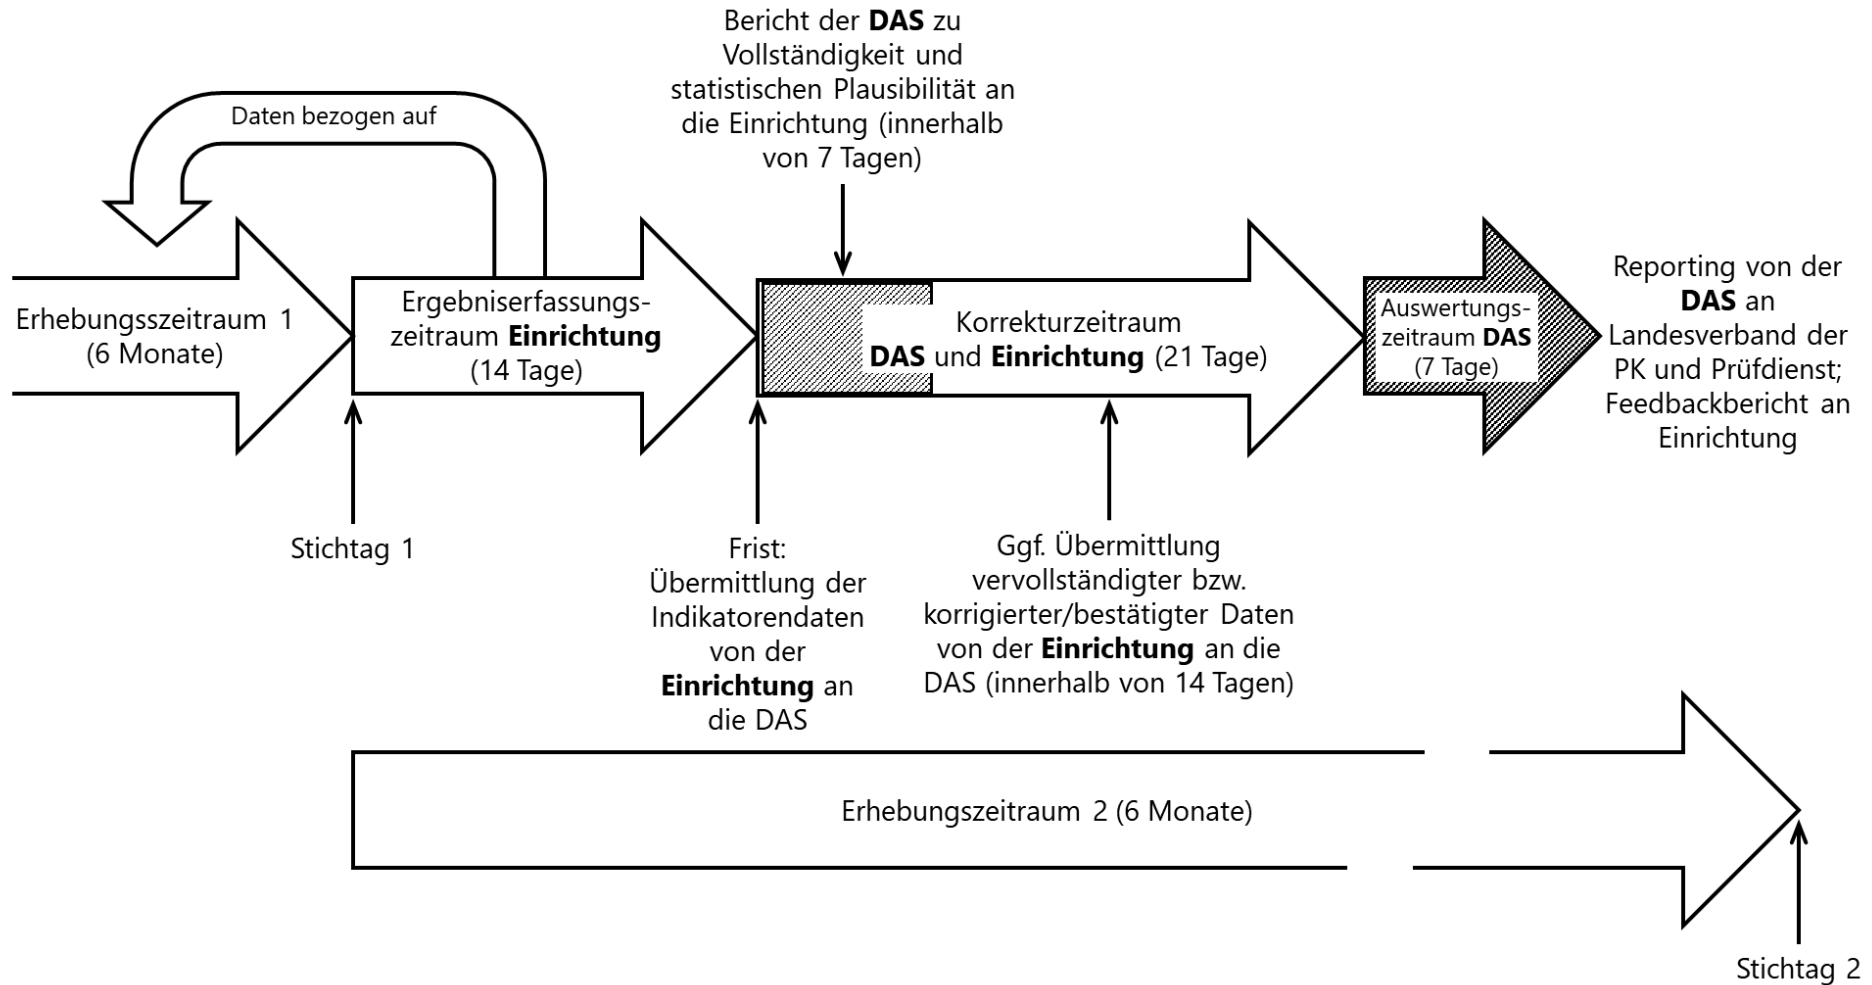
Bericht der **DAS** zu Vollständigkeit und statistischen Plausibilität an die Einrichtung (innerhalb von 7 Tagen)

Daten bezogen auf

Erhebungsszeitraum 1 (6 Monate)

Ergebniserfassungszeitraum **Einrichtung** (14 Tage)

Korrekturzeitraum **DAS** und **Einrichtung** (21 Tage)

Auswertungszeitraum **DAS** (7 Tage)

Reporting von der **DAS** an Landesverband der PK und Prüfdienst; Feedbackbericht an Einrichtung

Stichtag 1

Frist: Übermittlung der Indikatorendaten von der **Einrichtung** an die DAS

Ggf. Übermittlung vervollständigter bzw. korrigierter/bestätigter Daten von der **Einrichtung** an die DAS (innerhalb von 14 Tagen)

Erhebungszeitraum 2 (6 Monate)

Stichtag 2